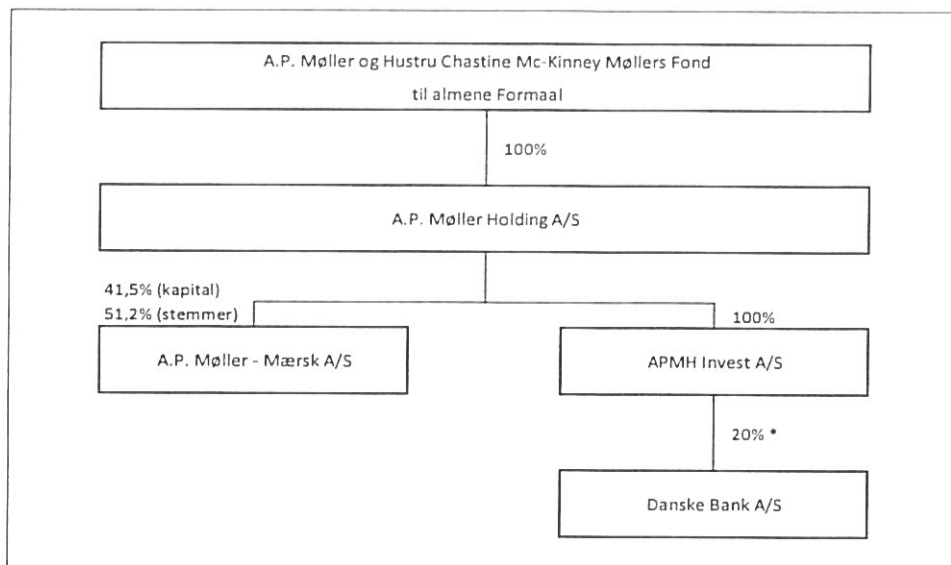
A.P. Møller og Hustru Chastine Mc-Kinney Møllers Fond
til almene Formaal

100%

A.P. Møller Holding A/S

41,5% (kapital)
51,2% (stemmer)

100%

A.P. Møller - Mærsk A/S

APMH Invest A/S

20% *

Danske Bank A/S